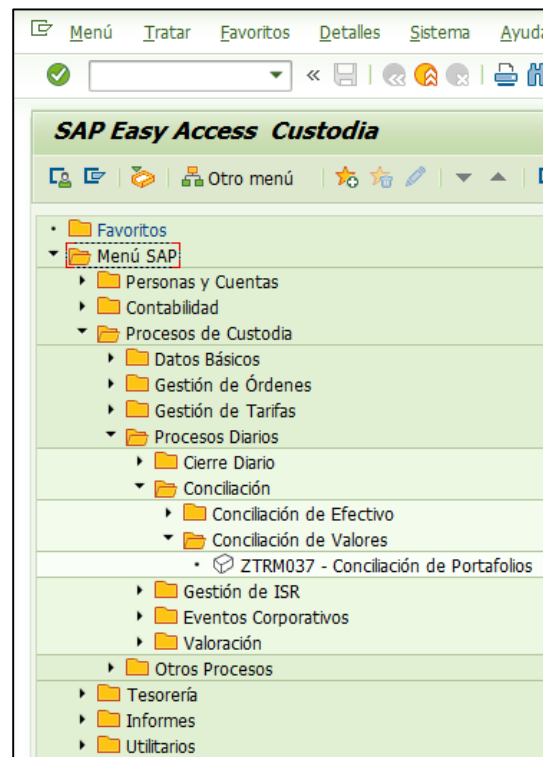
Menú Tratar Favoritos Detalles Sistema Ayuda

SAP Easy Access Custodia

Otro menú

Favoritos
Menú SAP
Personas y Cuentas
Contabilidad
Procesos de Custodia
Datos Básicos
Gestión de Órdenes
Gestión de Tarifas
Procesos Diarios
Cierre Diario
Conciliación
Conciliación de Efectivo
Conciliación de Valores
ZTRM037 - Conciliación de Portafolios
Gestión de ISR
Eventos Corporativos
Valoración
Otros Procesos
Tesorería
Informes
Utilitarios